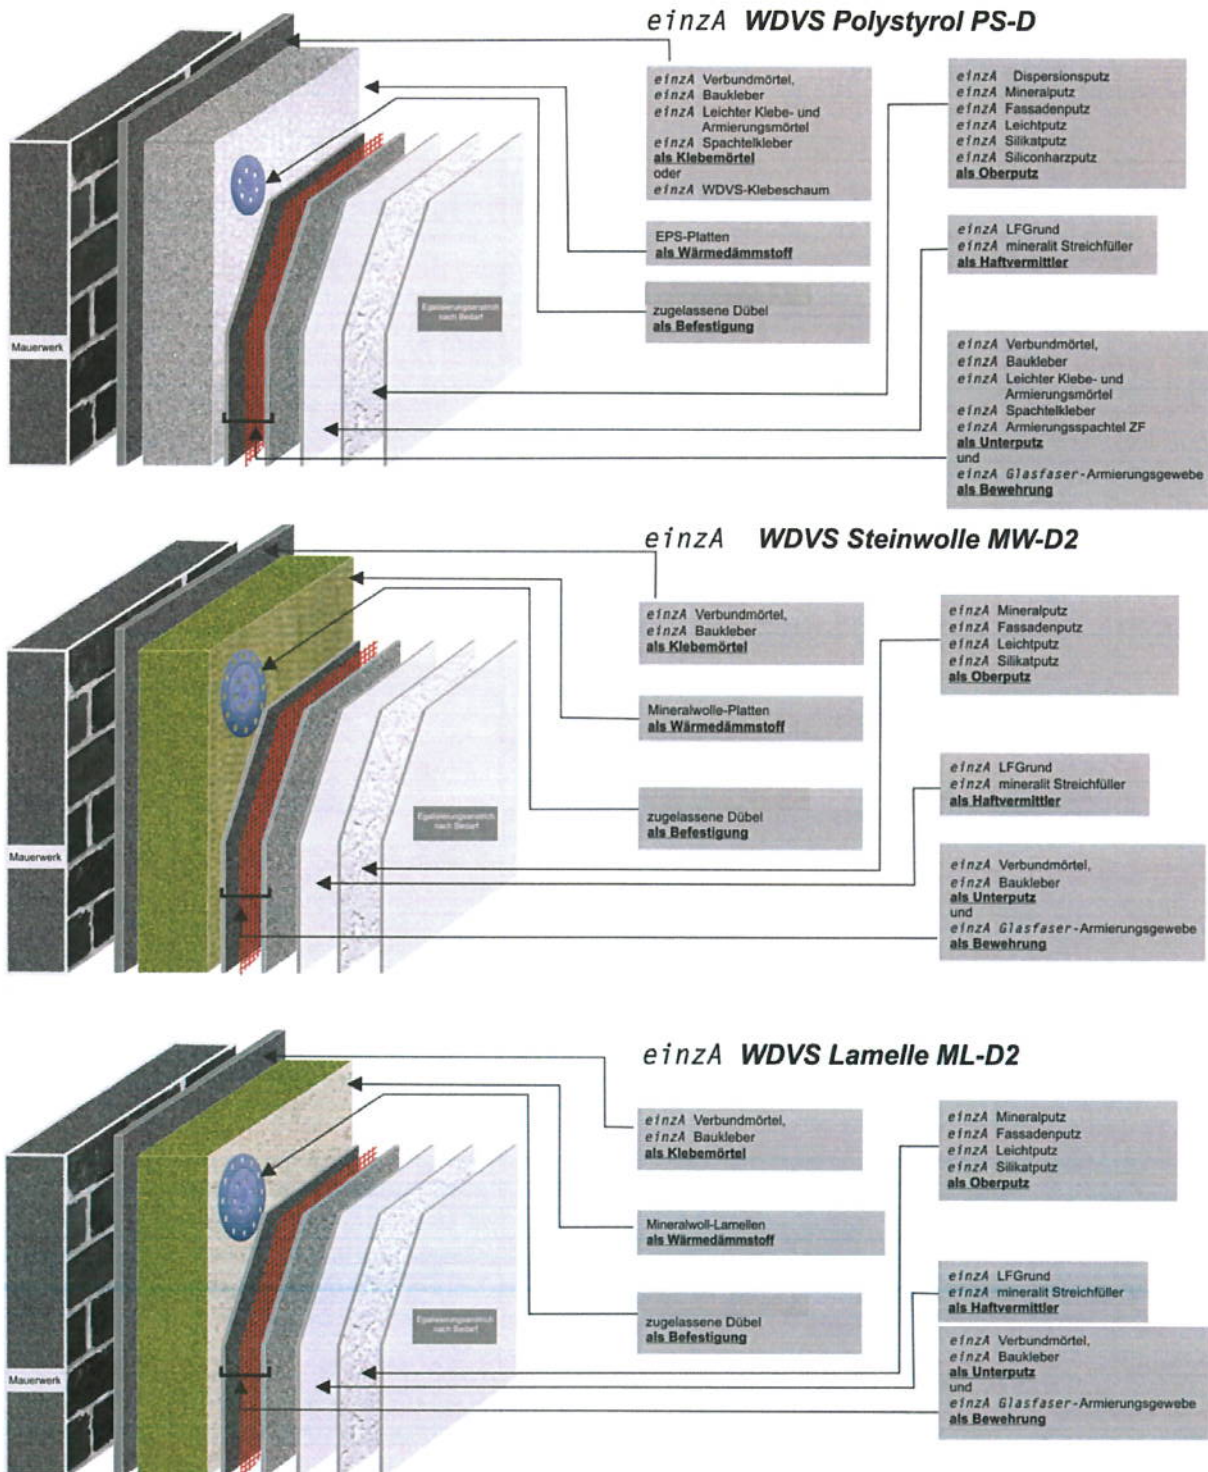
einzA WDVS Polystyrol PS-D

einzA Verbundmörtel,
einzA Baukleber
einzA Leichter Klebe- und Armierungsmörtel
einzA Spachtelkleber
als Klebemörtel
oder
einzA WDVS-Klebeschaum

einzA Dispersionsputz
einzA Mineralputz
einzA Fassadenputz
einzA Leichtputz
einzA Silikatputz
einzA Siliconharzputz
als Oberputz

EPS-Platten
als Wärmedämmstoff

einzA LFGrund
einzA mineralit Streichfüller
als Haftvermittler

zugelassene Dübel
als Befestigung

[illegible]

Mauerwerk

einzA Verbundmörtel,
einzA Baukleber
einzA Leichter Klebe- und Armierungsmörtel
einzA Spachtelkleber
einzA Armierungsspachtel ZF
als Unterputz
und
einzA Glasfaser-Armierungsgewebe
als Bewehrung

einzA WDVS Steinwolle MW-D2

einzA Verbundmörtel,
einzA Baukleber
als Klebemörtel

einzA Mineralputz
einzA Fassadenputz
einzA Leichtputz
einzA Silikatputz
als Oberputz

Mineralwolle-Platten
als Wärmedämmstoff

einzA LFGrund
einzA mineralit Streichfüller
als Haftvermittler

zugelassene Dübel
als Befestigung

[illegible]

Mauerwerk

einzA Verbundmörtel,
einzA Baukleber
als Unterputz
und
einzA Glasfaser-Armierungsgewebe
als Bewehrung

einzA WDVS Lamelle ML-D2

einzA Verbundmörtel,
einzA Baukleber
als Klebemörtel

einzA Mineralputz
einzA Fassadenputz
einzA Leichtputz
einzA Silikatputz
als Oberputz

Mineralwoll-Lamellen
als Wärmedämmstoff

einzA LFGrund
einzA mineralit Streichfüller
als Haftvermittler

zugelassene Dübel
als Befestigung

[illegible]

Mauerwerk

einzA Verbundmörtel,
einzA Baukleber
als Unterputz
und
einzA Glasfaser-Armierungsgewebe
als Bewehrung